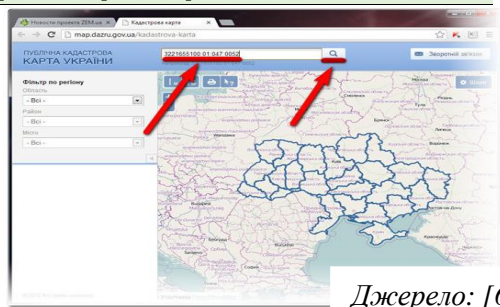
Новости проекта ZEM.ua
Кадастрова карта
map.dazru.gov.ua/kadastrova-karta
ПУБЛІЧНА КАДАСТРОВА
КАРТА УКРАЇНИ
3221655100:01:047:0052
Зворотній зв'язок
Фільтр по регіону
Область
- Всі -
Район
- Всі -
Місто
- Всі -
Джерело: [